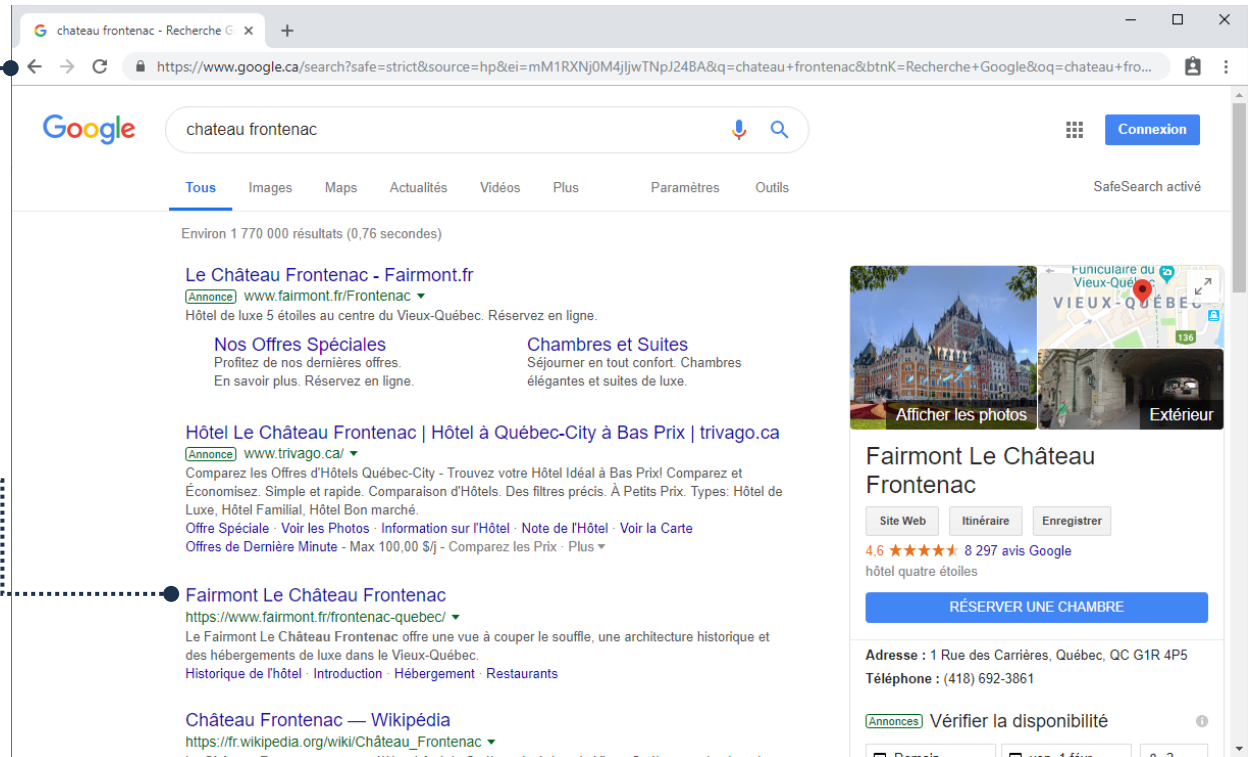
chateau frontenac - Recherche G ×
+

https://www.google.ca/search?safe=strict&source=hp&ei=mM1RXNj0M4jljwTNpJ24BA&q=chateau+frontenac&btnK=Recherche+Google&oq=chateau+fro...

Google

chateau frontenac

Connexion

Tous Images Maps Actualités Vidéos Plus Paramètres Outils SafeSearch activé

Environ 1 770 000 résultats (0,76 secondes)

Le Château Frontenac - Fairmont.fr
Annonce www.fairmont.fr/Frontenac
Hôtel de luxe 5 étoiles au centre du Vieux-Québec. Réservez en ligne.

Nos Offres Spéciales
Profitez de nos dernières offres. En savoir plus. Réservez en ligne.

Chambres et Suites
Séjourner en tout confort. Chambres élégantes et suites de luxe.

Hôtel Le Château Frontenac | Hôtel à Québec-City à Bas Prix | trivago.ca
Annonce www.trivago.ca/
Comparez les Offres d'Hôtels Québec-City - Trouvez votre Hôtel Idéal à Bas Prix! Comparez et Économisez. Simple et rapide. Comparaison d'Hôtels. Des filtres précis. À Petits Prix. Types: Hôtel de Luxe, Hôtel Familial, Hôtel Bon marché.
Offre Spéciale · Voir les Photos · Information sur l'Hôtel · Note de l'Hôtel · Voir la Carte
Offres de Dernière Minute - Max 100,00 $/j - Comparez les Prix · Plus

Fairmont Le Château Frontenac
https://www.fairmont.fr/frontenac-quebec/
Le Fairmont Le Château Frontenac offre une vue à couper le souffle, une architecture historique et des hébergements de luxe dans le Vieux-Québec.
Historique de l'hôtel · Introduction · Hébergement · Restaurants

Château Frontenac — Wikipédia
https://fr.wikipedia.org/wiki/Château_Frontenac

Funiculaire du Vieux-Québec
VIEUX-QUÉBEC
136
Afficher les photos
Extérieur

Fairmont Le Château Frontenac
Site Web Itinéraire Enregistrer
4,6 ★★★★★ 8 297 avis Google
hôtel quatre étoiles
RÉSERVER UNE CHAMBRE
Adresse : 1 Rue des Carrières, Québec, QC G1R 4P5
Téléphone : (418) 692-3861
Annonces Vérifier la disponibilité
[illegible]